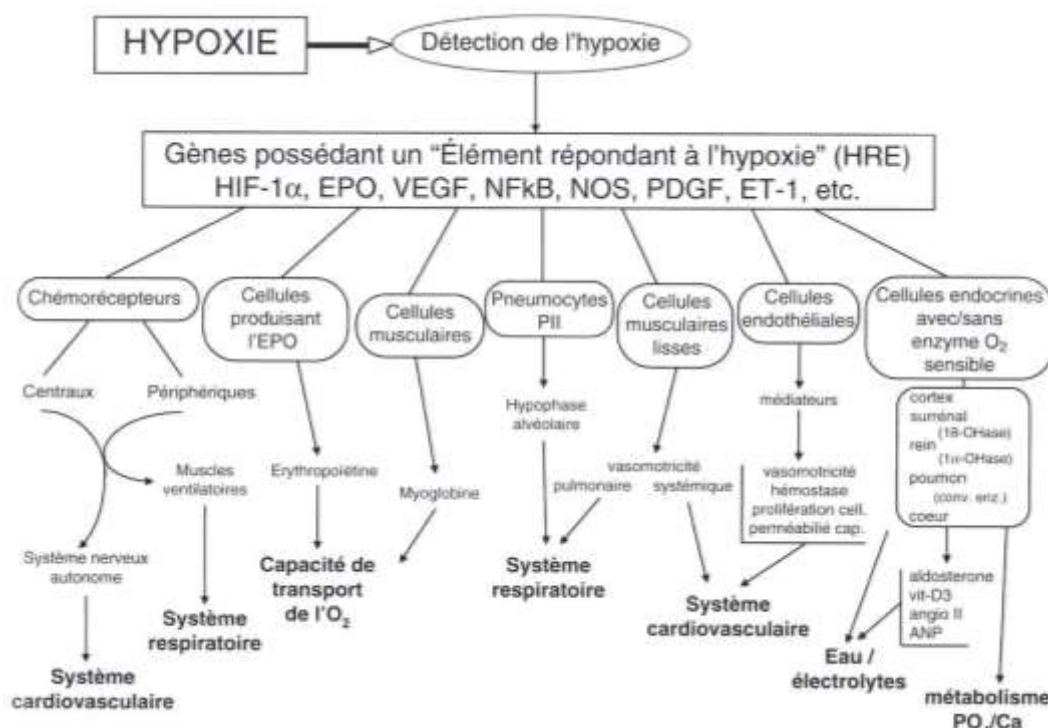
HYPOXIE

Détection de l'hypoxie

Gènes possédant un "Élément répondant à l'hypoxie" (HRE) HIF-1$\alpha$, EPO, VEGF, NFkB, NOS, PDGF, ET-1, etc.

Chémorécepteurs

Centraux

Périphériques

Muscles ventilatoires

Système nerveux autonome

Système respiratoire

Système cardiovasculaire

Cellules produisant l'EPO

Erythropoïétine

Capacité de transport de l'$O_2$

Cellules musculaires

Myoglobine

Pneumocytes PII

Hypophase alvéolaire

Système respiratoire

Cellules musculaires lisses

vasomotricité

pulmonaire

systémique

Système cardiovasculaire

Cellules endothéliales

médiateurs

vasomotricité
hémostase
prolifération cell.
perméabilité cap.

Cellules endocrines avec/sans enzyme $O_2$ sensible

cortex surrénal (18-OHase)
rein (1α-OHase)
poumon (conv. enz.)
coeur

aldosterone
vit-D3
angio II
ANP

Eau / électrolytes

métabolisme $PO_4$/Ca